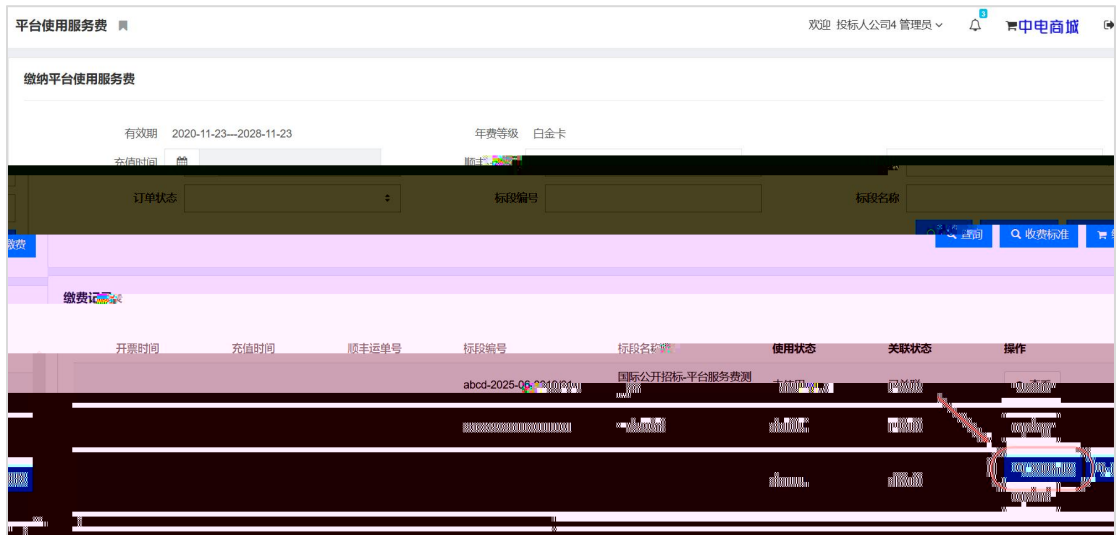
平台使用服务费

欢迎 投标人公司4 管理员

3

中电商城

缴纳平台使用服务费

有效期 2020-11-23---2028-11-23

年费等级 白金卡

充值时间

顺丰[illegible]

订单状态

标段编号

标段名称

缴费

查询

收费标准

缴费记录

| 开票时间 | 充值时间 | 顺丰运单号 | 标段编号 | 标段名称 | 使用状态 | 关联状态 | 操作 |
|---|---|---|---|---|---|---|---|
| | | | abcd-2025-06-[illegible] | 国际公开招标-平台服务费测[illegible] | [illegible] | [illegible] | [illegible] |
| | | | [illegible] | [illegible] | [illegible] | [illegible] | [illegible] |
| | | | | | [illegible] | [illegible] | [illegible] |